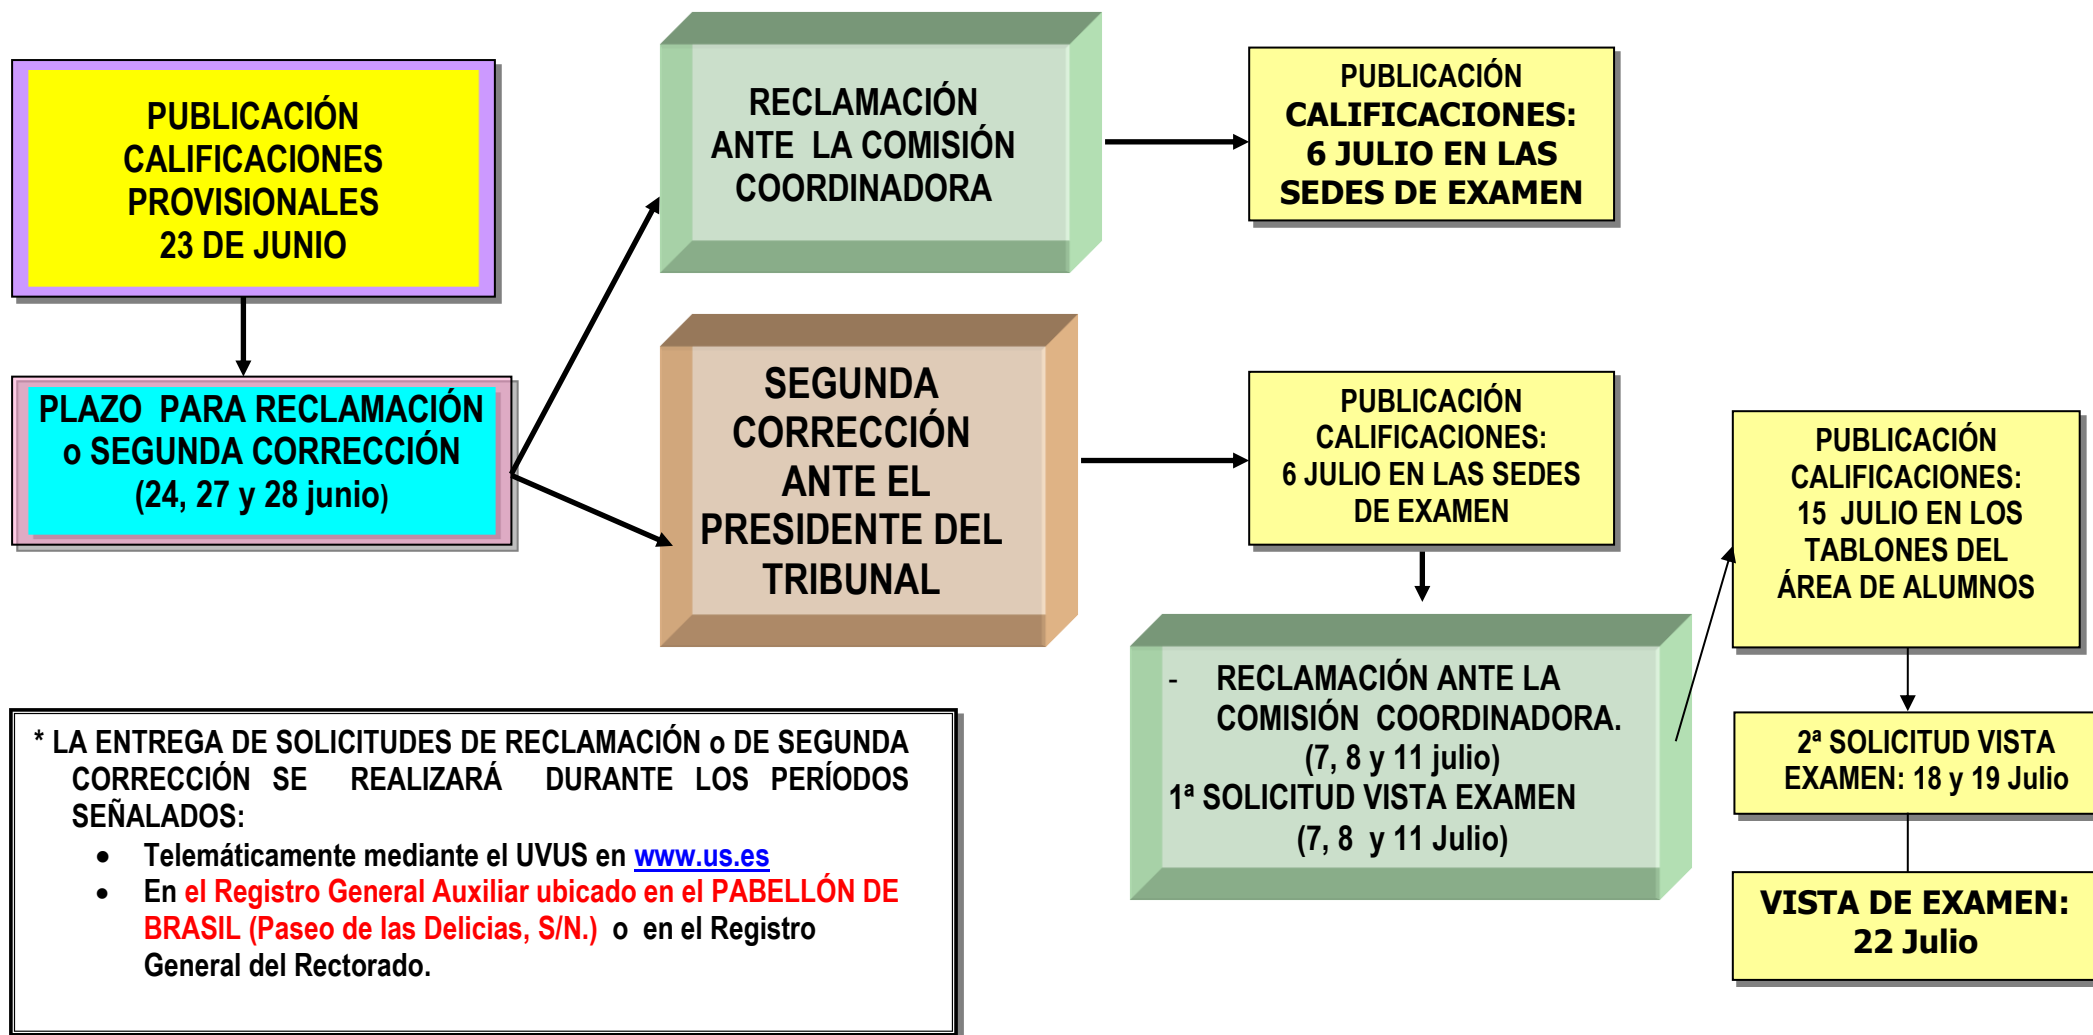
PUBLICACIÓN CALIFICACIONES PROVISIONALES 23 DE JUNIO

PLAZO PARA RECLAMACIÓN o SEGUNDA CORRECCIÓN (24, 27 y 28 junio)

RECLAMACIÓN ANTE LA COMISIÓN COORDINADORA

PUBLICACIÓN CALIFICACIONES: 6 JULIO EN LAS SEDES DE EXAMEN

SEGUNDA CORRECCIÓN ANTE EL PRESIDENTE DEL TRIBUNAL

PUBLICACIÓN CALIFICACIONES: 6 JULIO EN LAS SEDES DE EXAMEN

- RECLAMACIÓN ANTE LA COMISIÓN COORDINADORA. (7, 8 y 11 julio)
1ª SOLICITUD VISTA EXAMEN (7, 8 y 11 Julio)

PUBLICACIÓN CALIFICACIONES: 15 JULIO EN LOS TABLONES DEL ÁREA DE ALUMNOS

2ª SOLICITUD VISTA EXAMEN: 18 y 19 Julio

VISTA DE EXAMEN: 22 Julio

* LA ENTREGA DE SOLICITUDES DE RECLAMACIÓN o DE SEGUNDA CORRECCIÓN SE REALIZARÁ DURANTE LOS PERÍODOS SEÑALADOS:
• Telemáticamente mediante el UVUS en www.us.es
• En el Registro General Auxiliar ubicado en el PABELLÓN DE BRASIL (Paseo de las Delicias, S/N.) o en el Registro General del Rectorado.